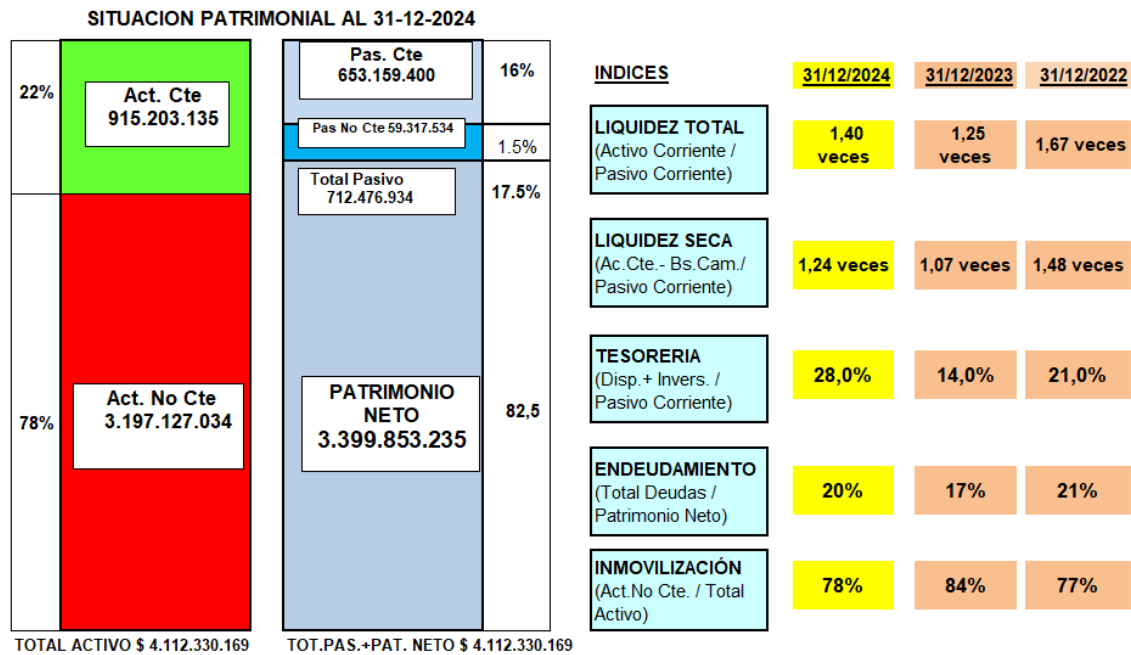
SITUACION PATRIMONIAL AL 31-12-2024

22%

Act. Cte
915.203.135

78%

Act. No Cte
3.197.127.034

TOTAL ACTIVO $ 4.112.330.169

Pas. Cte
653.159.400

16%

Pas No Cte 59.317.534

1.5%

Total Pasivo
712.476.934

17.5%

PATRIMONIO NETO
3.399.853.235

82,5

TOT.PAS.+PAT. NETO $ 4.112.330.169

| INDICES | 31/12/2024 | 31/12/2023 | 31/12/2022 |
|---|---|---|---|
| LIQUIDEZ TOTAL (Activo Corriente / Pasivo Corriente) | 1,40 veces | 1,25 veces | 1,67 veces |
| LIQUIDEZ SECA (Ac.Cte.- Bs.Cam./ Pasivo Corriente) | 1,24 veces | 1,07 veces | 1,48 veces |
| TESORERIA (Disp.+ Invers. / Pasivo Corriente) | 28,0% | 14,0% | 21,0% |
| ENDEUDAMIENTO (Total Deudas / Patrimonio Neto) | 20% | 17% | 21% |
| INMOVILIZACIÓN (Act.No Cte. / Total Activo) | 78% | 84% | 77% |